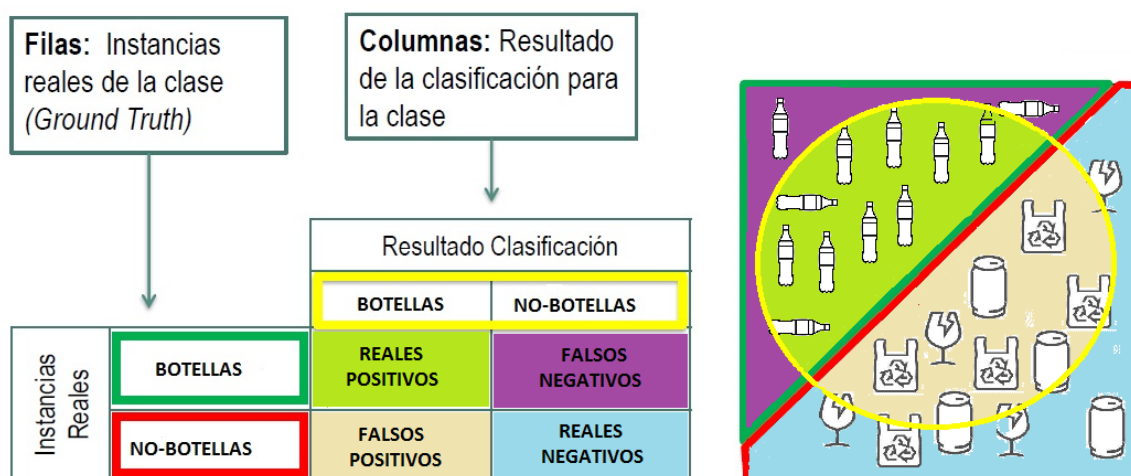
**Filas:** Instancias reales de la clase *(Ground Truth)*

**Columnas:** Resultado de la clasificación para la clase

| | | Resultado Clasificación | |
|---|---|---|---|
| | | BOTELLAS | NO-BOTELLAS |
| Instancias Reales | BOTELLAS | REALES POSITIVOS | FALSOS NEGATIVOS |
| | NO-BOTELLAS | FALSOS POSITIVOS | REALES NEGATIVOS |